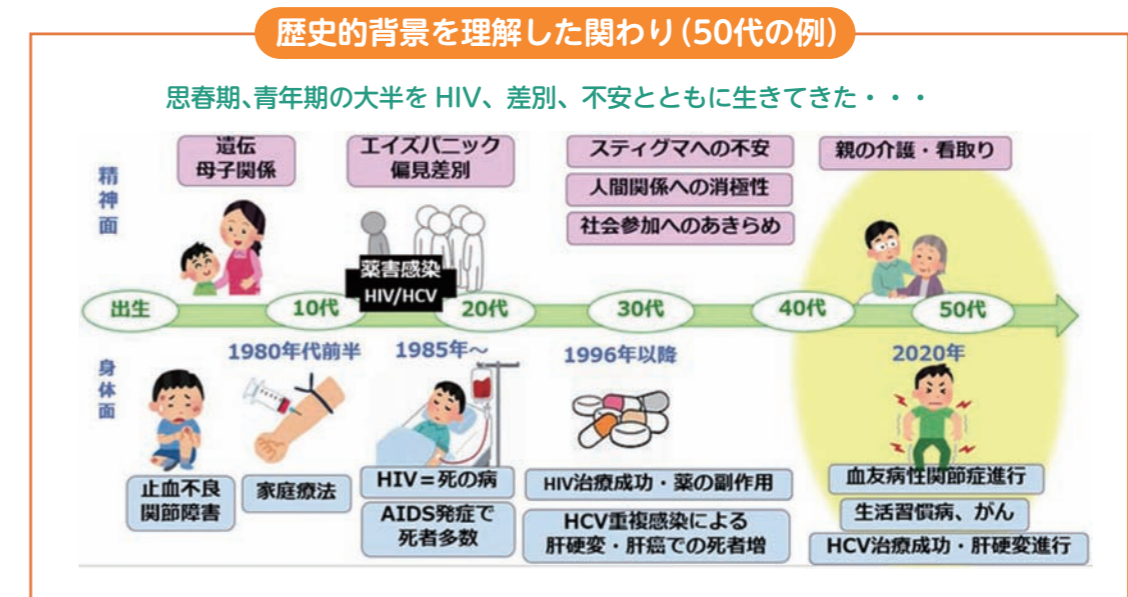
歴史的背景を理解した関わり（50代の例）

思春期、青年期の大半を HIV、差別、不安とともに生きてきた・・・

精神面

遺伝
母子関係

エイズパニック
偏見差別

スティグマへの不安
人間関係への消極性
社会参加へのあきらめ

親の介護・看取り

薬害感染
HIV/HCV

出生　10代　20代　30代　40代　50代

身体面

1980年代前半
1985年～
1996年以降
2020年

止血不良
関節障害

家庭療法

HIV＝死の病
AIDS発症で
死者多数

HIV治療成功・薬の副作用
HCV重複感染による
肝硬変・肝癌での死者増

血友病性関節症進行
生活習慣病、がん
HCV治療成功・肝硬変進行